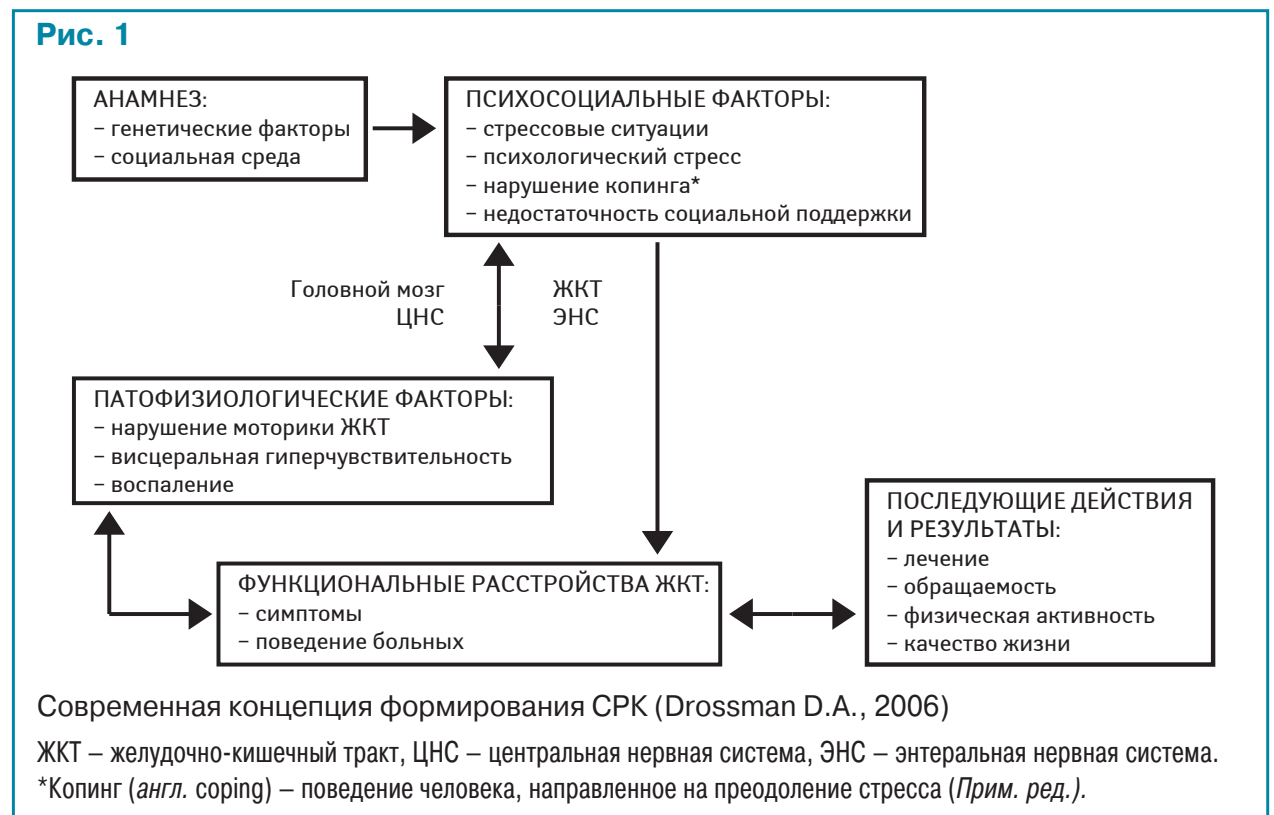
Рис. 1

АНАМНЕЗ:
– генетические факторы
– социальная среда

ПСИХОСОЦИАЛЬНЫЕ ФАКТОРЫ:
– стрессовые ситуации
– психологический стресс
– нарушение копинга*
– недостаточность социальной поддержки

Головной мозг
ЦНС

ЖКТ
ЭНС

ПАТОФИЗИОЛОГИЧЕСКИЕ ФАКТОРЫ:
– нарушение моторики ЖКТ
– висцеральная гиперчувствительность
– воспаление

ПОСЛЕДУЮЩИЕ ДЕЙСТВИЯ И РЕЗУЛЬТАТЫ:
– лечение
– обращаемость
– физическая активность
– качество жизни

ФУНКЦИОНАЛЬНЫЕ РАССТРОЙСТВА ЖКТ:
– симптомы
– поведение больных

Современная концепция формирования СРК (Drossman D.A., 2006)

ЖКТ – желудочно-кишечный тракт, ЦНС – центральная нервная система, ЭНС – энтеральная нервная система.
*Копинг (англ. coping) – поведение человека, направленное на преодоление стресса (Прим. ред.).